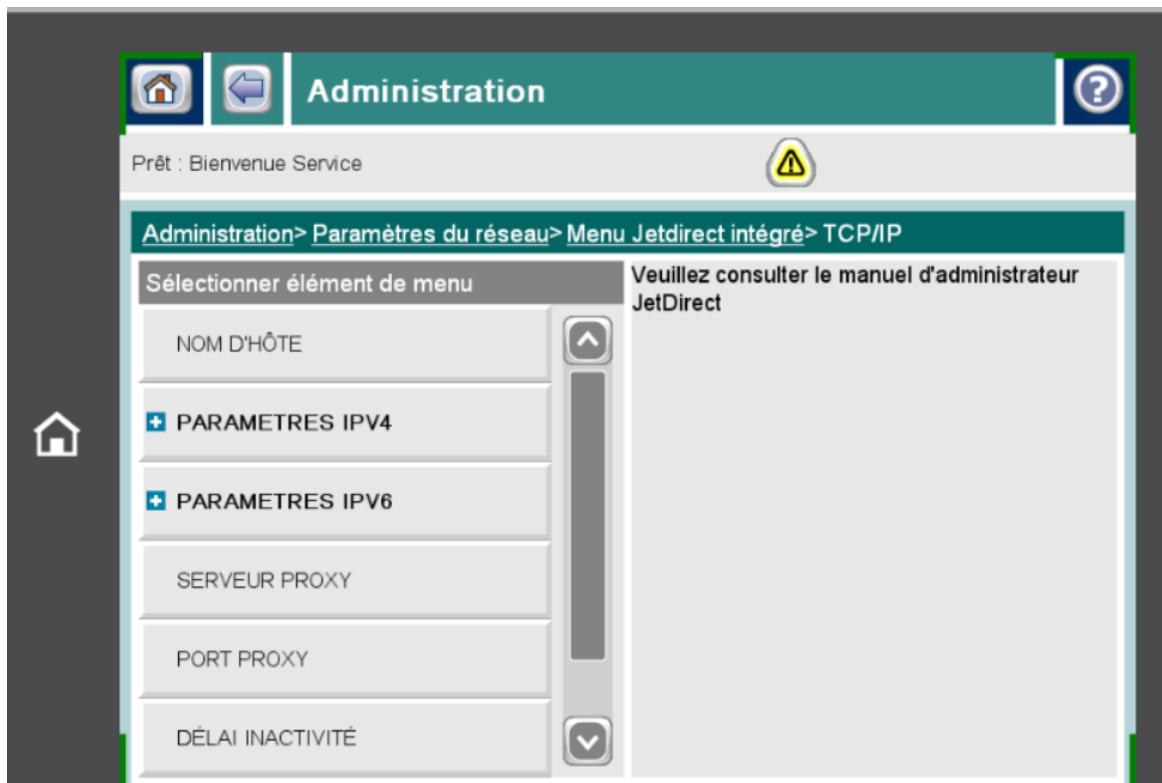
Administration

Prêt : Bienvenue Service

Administration> Paramètres du réseau> Menu Jetdirect intégré> TCP/IP

Sélectionner élément de menu

NOM D'HÔTE

PARAMETRES IPV4

PARAMETRES IPV6

SERVEUR PROXY

PORT PROXY

DÉLAI INACTIVITÉ

Veuillez consulter le manuel d'administrateur JetDirect